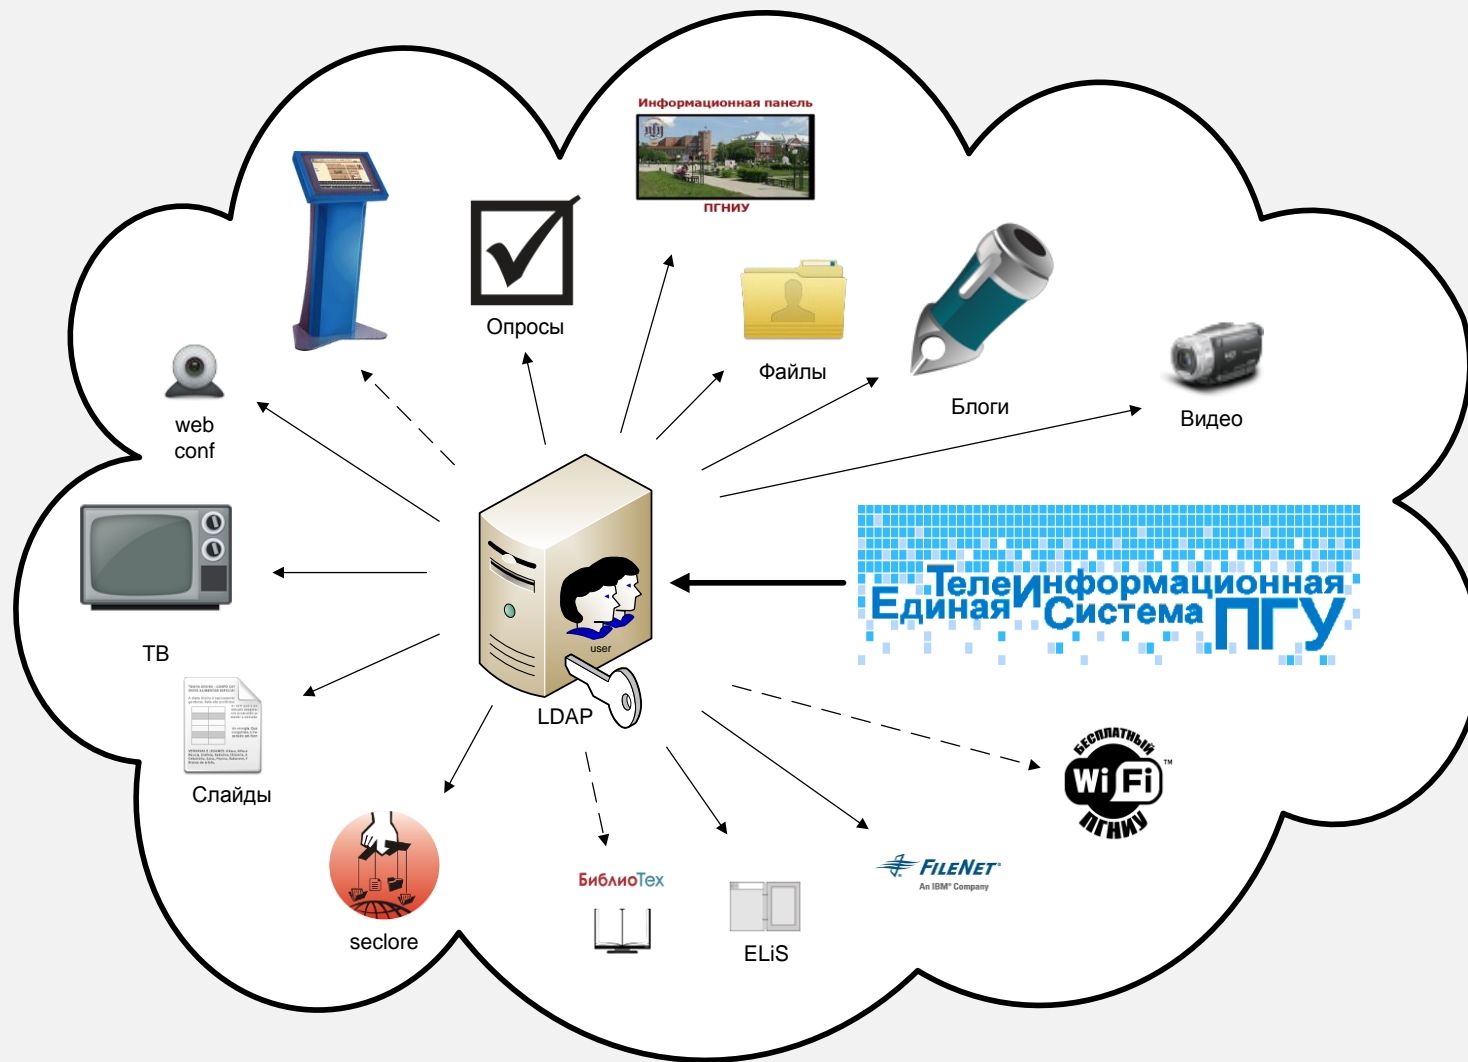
Информационная панель

ПГНИУ

Опросы

Файлы

Блоги

Видео

web conf

ТВ

user

LDAP

Единая ТелеИнформационная Система ПГУ

Слайды

seclore

БиблиоТех

ELiS

FILENET
An IBM® Company

БЕСПЛАТНЫЙ
Wi Fi ™
ПГНИУ